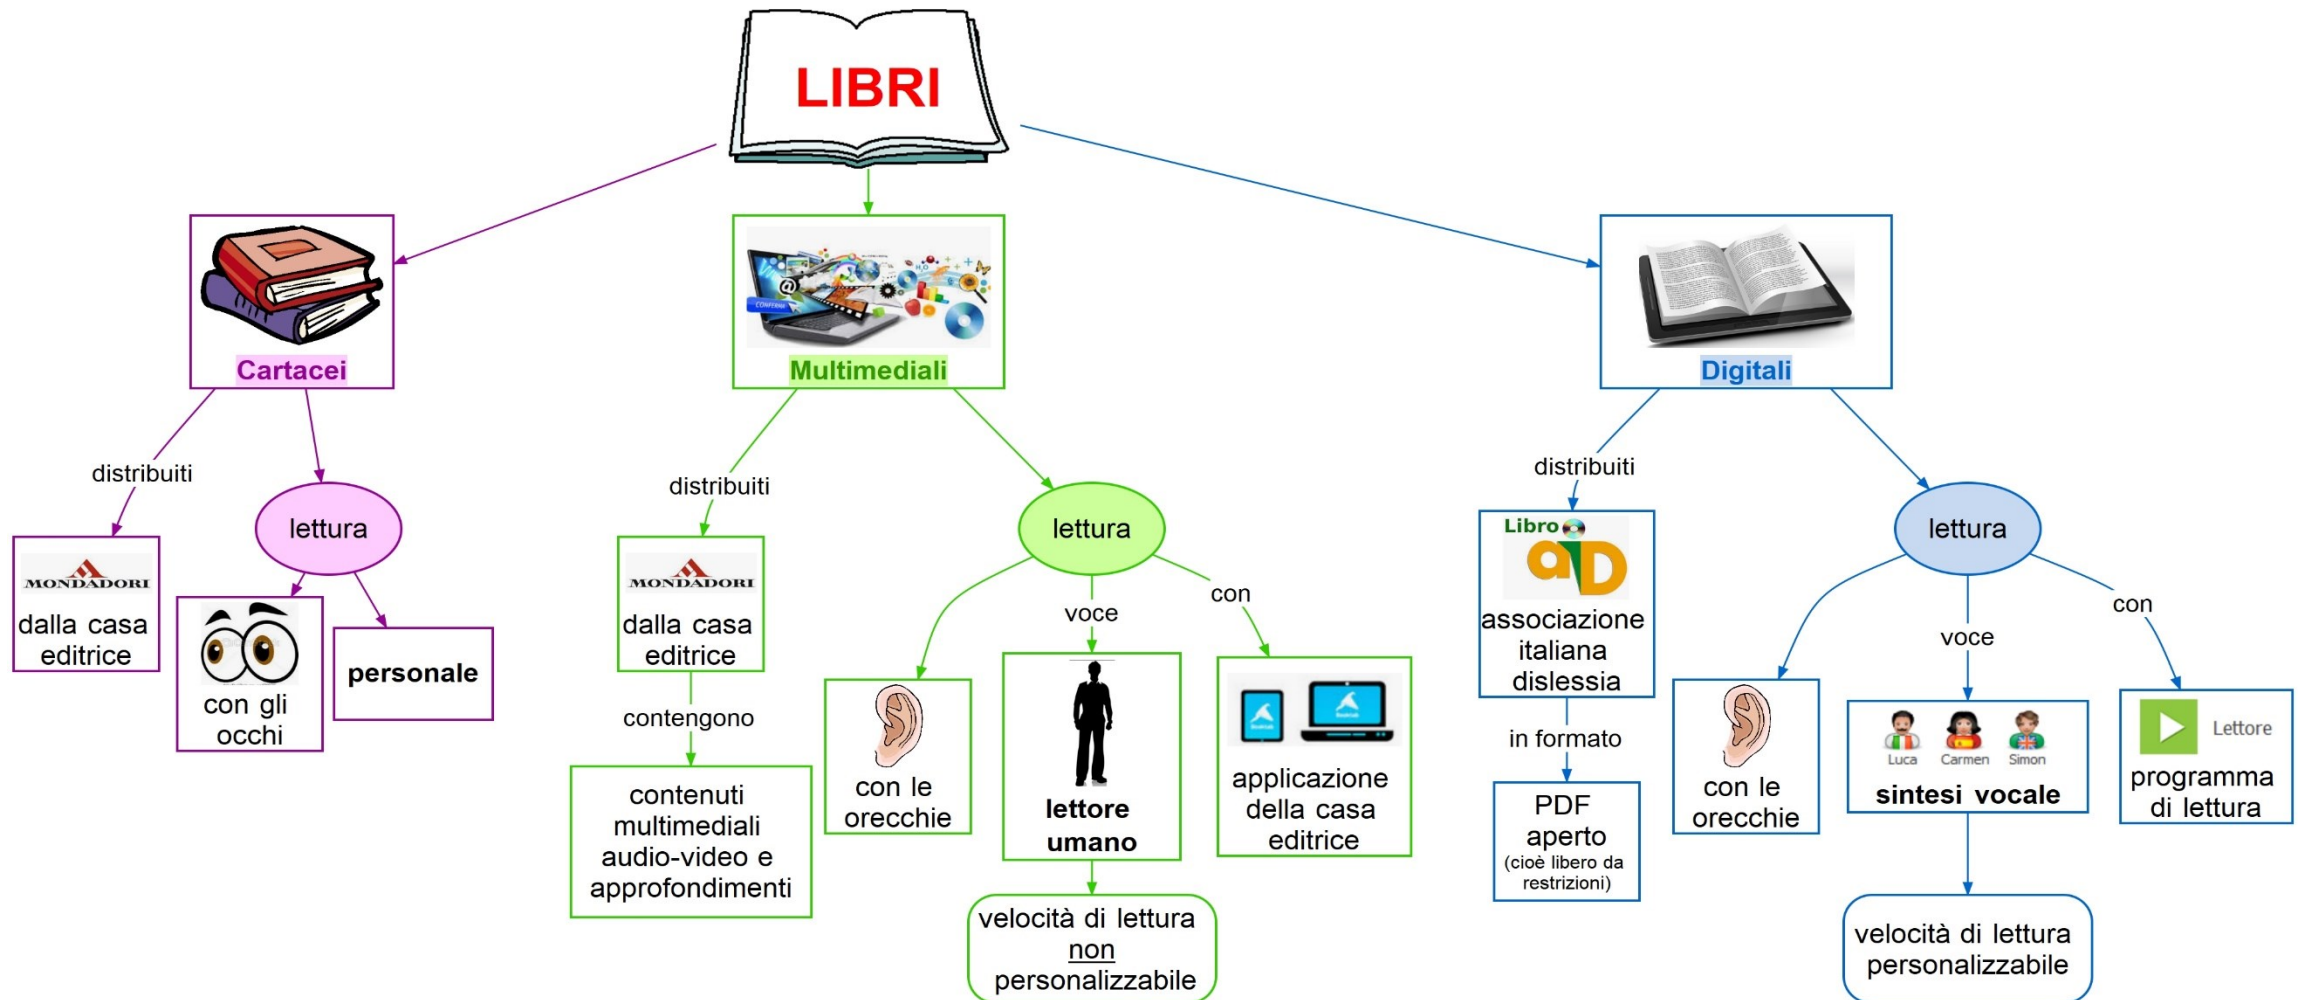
LIBRI

Cartacei

distribuiti

MONDADORI
dalla casa editrice

lettura

con gli occhi

personale

Multimediali

distribuiti

MONDADORI
dalla casa editrice

contengono

contenuti multimediali audio-video e approfondimenti

lettura

con le orecchie

voce

lettore umano

velocità di lettura non personalizzabile

con

applicazione della casa editrice

Digitali

distribuiti

Libro AID
associazione italiana dislessia

in formato

PDF aperto
(cioè libero da restrizioni)

lettura

con le orecchie

voce

Luca Carmen Simon
sintesi vocale

velocità di lettura personalizzabile

con

Lettore
programma di lettura